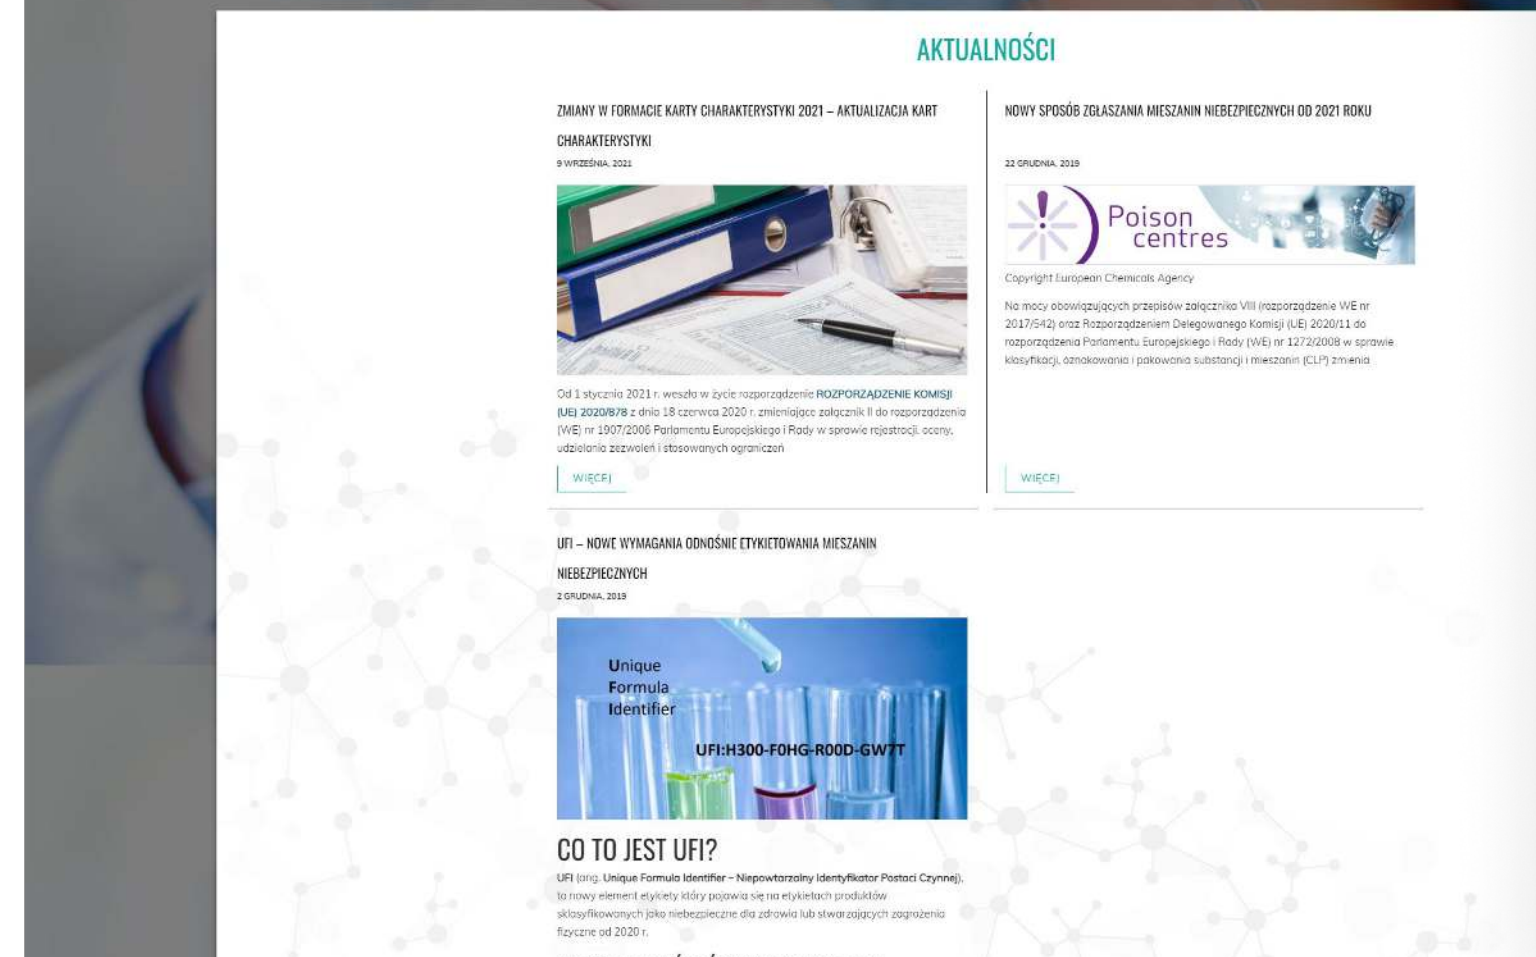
AKTUALNOŚCI

ZMIANY W FORMACIE KARTY CHARAKTERYSTYKI 2021 – AKTUALIZACJA KART CHARAKTERYSTYKI

9 WRZEŚNIA, 2021

Od 1 stycznia 2021 r. weszło w życie rozporządzenie ROZPORZĄDZENIE KOMISJI (UE) 2020/878 z dnia 18 czerwca 2020 r. zmieniające załącznik II do rozporządzenia (WE) nr 1907/2006 Parlamentu Europejskiego i Rady w sprawie rejestracji, oceny, udzielania zezwoleń i stosowanych ograniczeń

WIĘCEJ

NOWY SPOSÓB ZGŁASZANIA MIESZANIN NIEBEZPIECZNYCH OD 2021 ROKU

22 GRUDNIA, 2019

Poison centres

Copyright European Chemicals Agency

Na mocy obowiązujących przepisów załącznika VIII (rozporządzenie WE nr 2017/542) oraz Rozporządzeniem Delegowanego Komisji (UE) 2020/11 do rozporządzenia Parlamentu Europejskiego i Rady (WE) nr 1272/2008 w sprawie klasyfikacji, oznakowania i pakowania substancji i mieszanin (CLP) zmienia

WIĘCEJ

UFI – NOWE WYMAGANIA ODNOŚNIE ETYKIETOWANIA MIESZANIN NIEBEZPIECZNYCH

2 GRUDNIA, 2019

Unique Formula Identifier

UFI:H300-F0HG-R00D-GW7T

CO TO JEST UFI?

UFI (ang. Unique Formula Identifier – Niepowtarzalny Identyfikator Postaci Czynnej), to nowy element etykiety który pojawia się na etykietach produktów sklasyfikowanych jako niebezpieczne dla zdrowia lub stwarzających zagrożenia fizyczne od 2020 r.